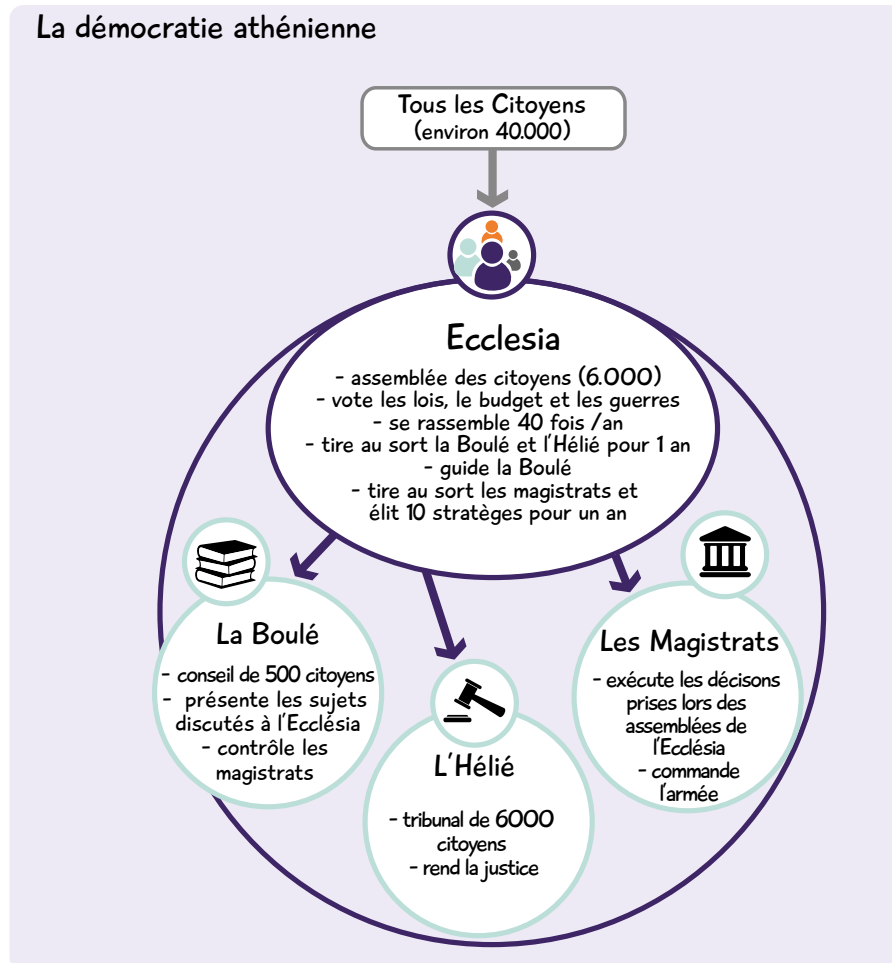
La démocratie athénienne

Tous les Citoyens
(environ 40.000)

Ecclesia

- assemblée des citoyens (6.000)
- vote les lois, le budget et les guerres
- se rassemble 40 fois /an
- tire au sort la Boulé et l'Hélié pour 1 an
- guide la Boulé
- tire au sort les magistrats et élit 10 stratèges pour un an

La Boulé

- conseil de 500 citoyens
- présente les sujets discutés à l'Ecclésia
- contrôle les magistrats

L'Hélié

- tribunal de 6000 citoyens
- rend la justice

Les Magistrats

- exécute les décisons prises lors des assemblées de l'Ecclésia
- commande l'armée